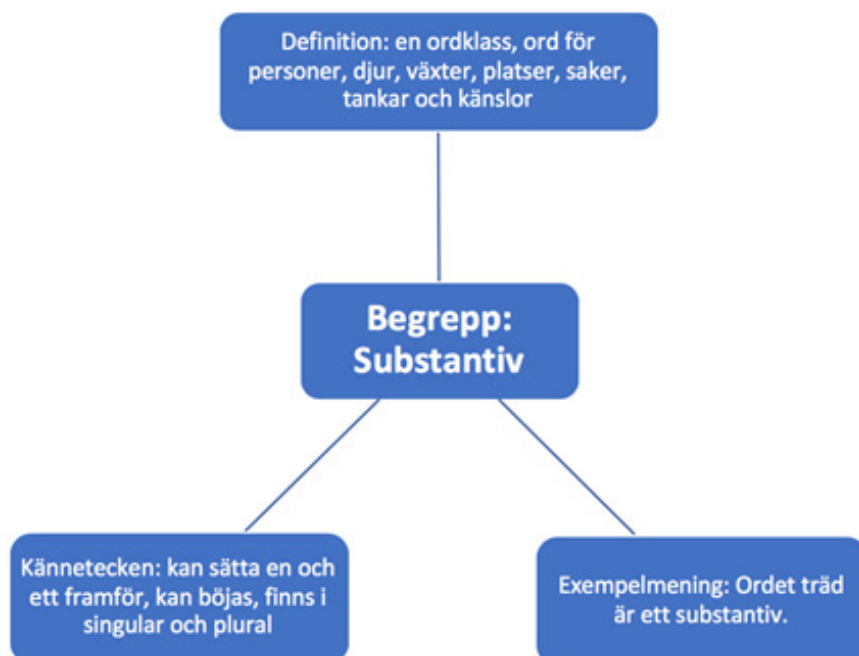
Definition: en ordklass, ord för personer, djur, växter, platser, saker, tankar och känslor

Begrepp: Substantiv

Kännetecken: kan sätta en och ett framför, kan böjas, finns i singular och plural

Exempelmening: Ordet träd är ett substantiv.